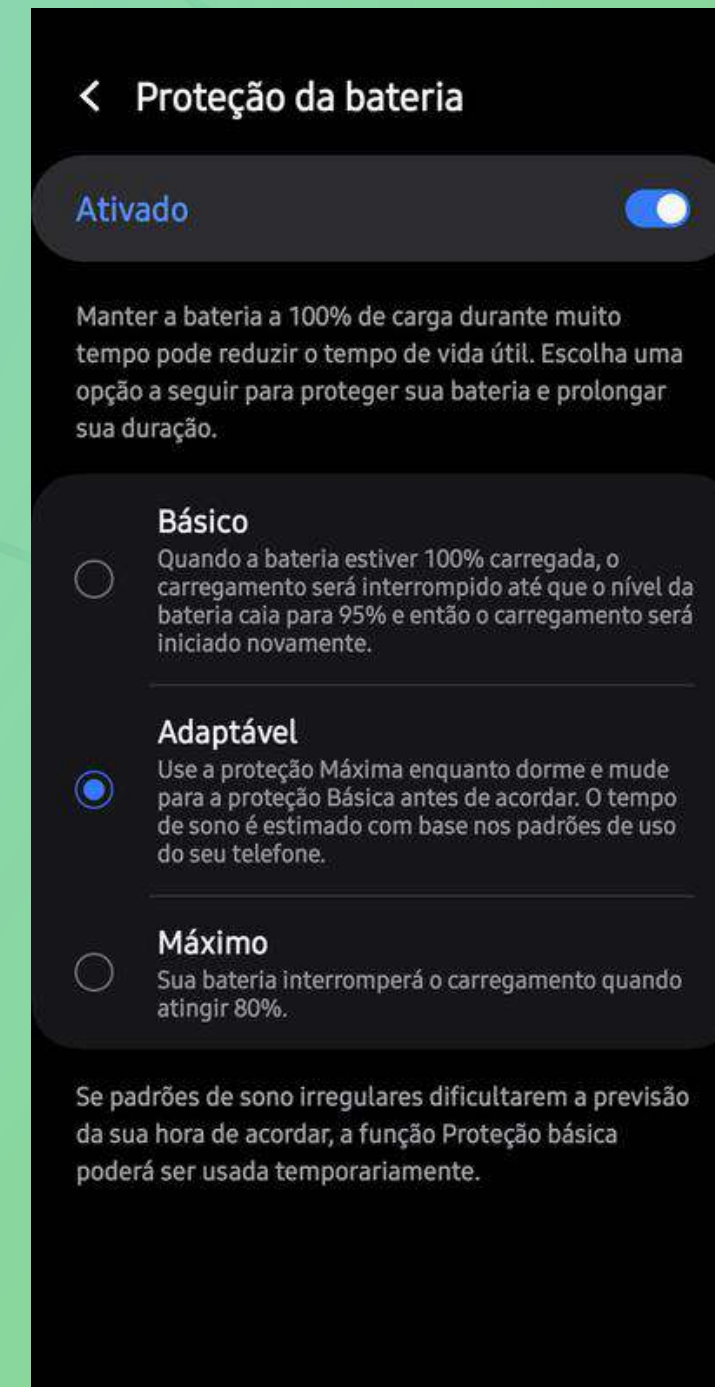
< Proteção da bateria

Ativado

Manter a bateria a 100% de carga durante muito tempo pode reduzir o tempo de vida útil. Escolha uma opção a seguir para proteger sua bateria e prolongar sua duração.

Básico
Quando a bateria estiver 100% carregada, o carregamento será interrompido até que o nível da bateria caia para 95% e então o carregamento será iniciado novamente.

Adaptável
Use a proteção Máxima enquanto dorme e mude para a proteção Básica antes de acordar. O tempo de sono é estimado com base nos padrões de uso do seu telefone.

Máximo
Sua bateria interromperá o carregamento quando atingir 80%.

Se padrões de sono irregulares dificultarem a previsão da sua hora de acordar, a função Proteção básica poderá ser usada temporariamente.